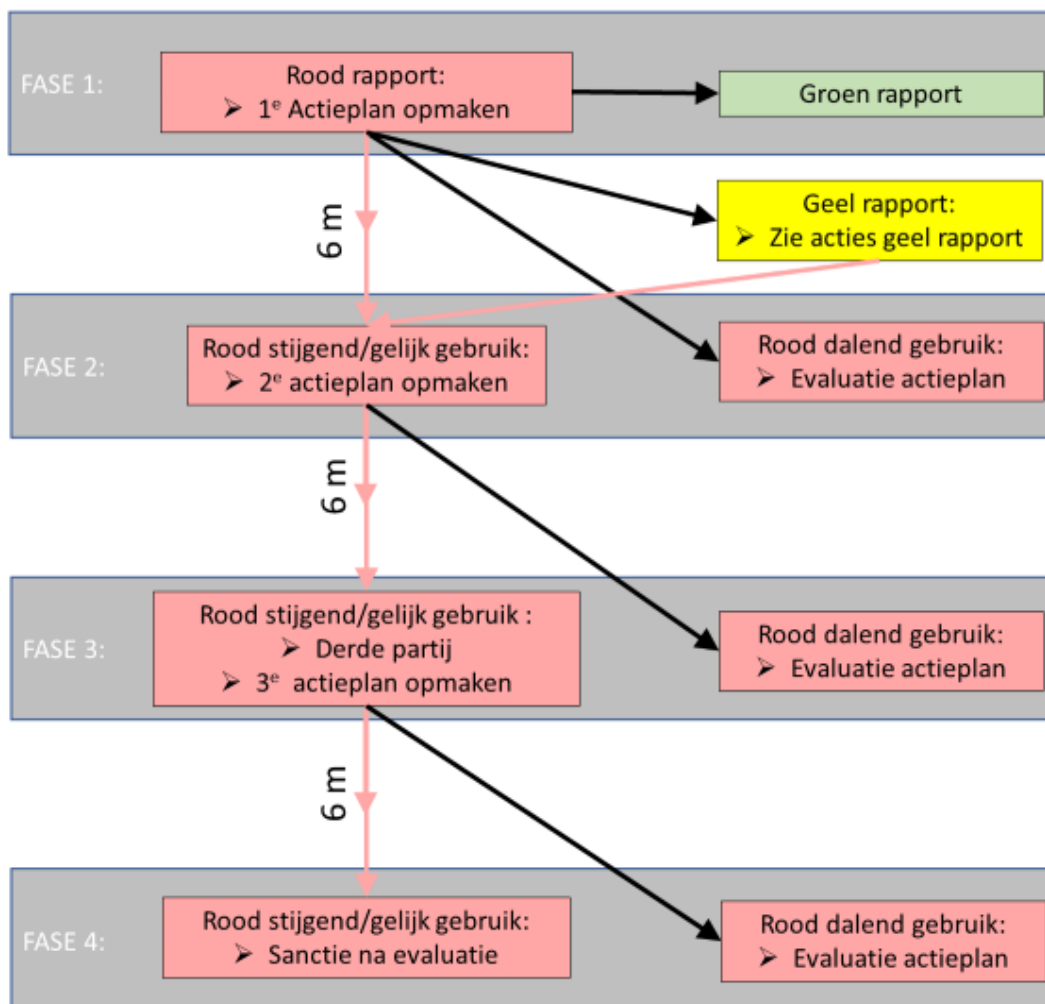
FASE 1:

Rood rapport:
➢ 1$^{e}$ Actieplan opmaken

Groen rapport

6 m

Geel rapport:
➢ Zie acties geel rapport

FASE 2:

Rood stijgend/gelijk gebruik:
➢ 2$^{e}$ actieplan opmaken

Rood dalend gebruik:
➢ Evaluatie actieplan

6 m

FASE 3:

Rood stijgend/gelijk gebruik :
➢ Derde partij
➢ 3$^{e}$ actieplan opmaken

Rood dalend gebruik:
➢ Evaluatie actieplan

6 m

FASE 4:

Rood stijgend/gelijk gebruik:
➢ Sanctie na evaluatie

Rood dalend gebruik:
➢ Evaluatie actieplan